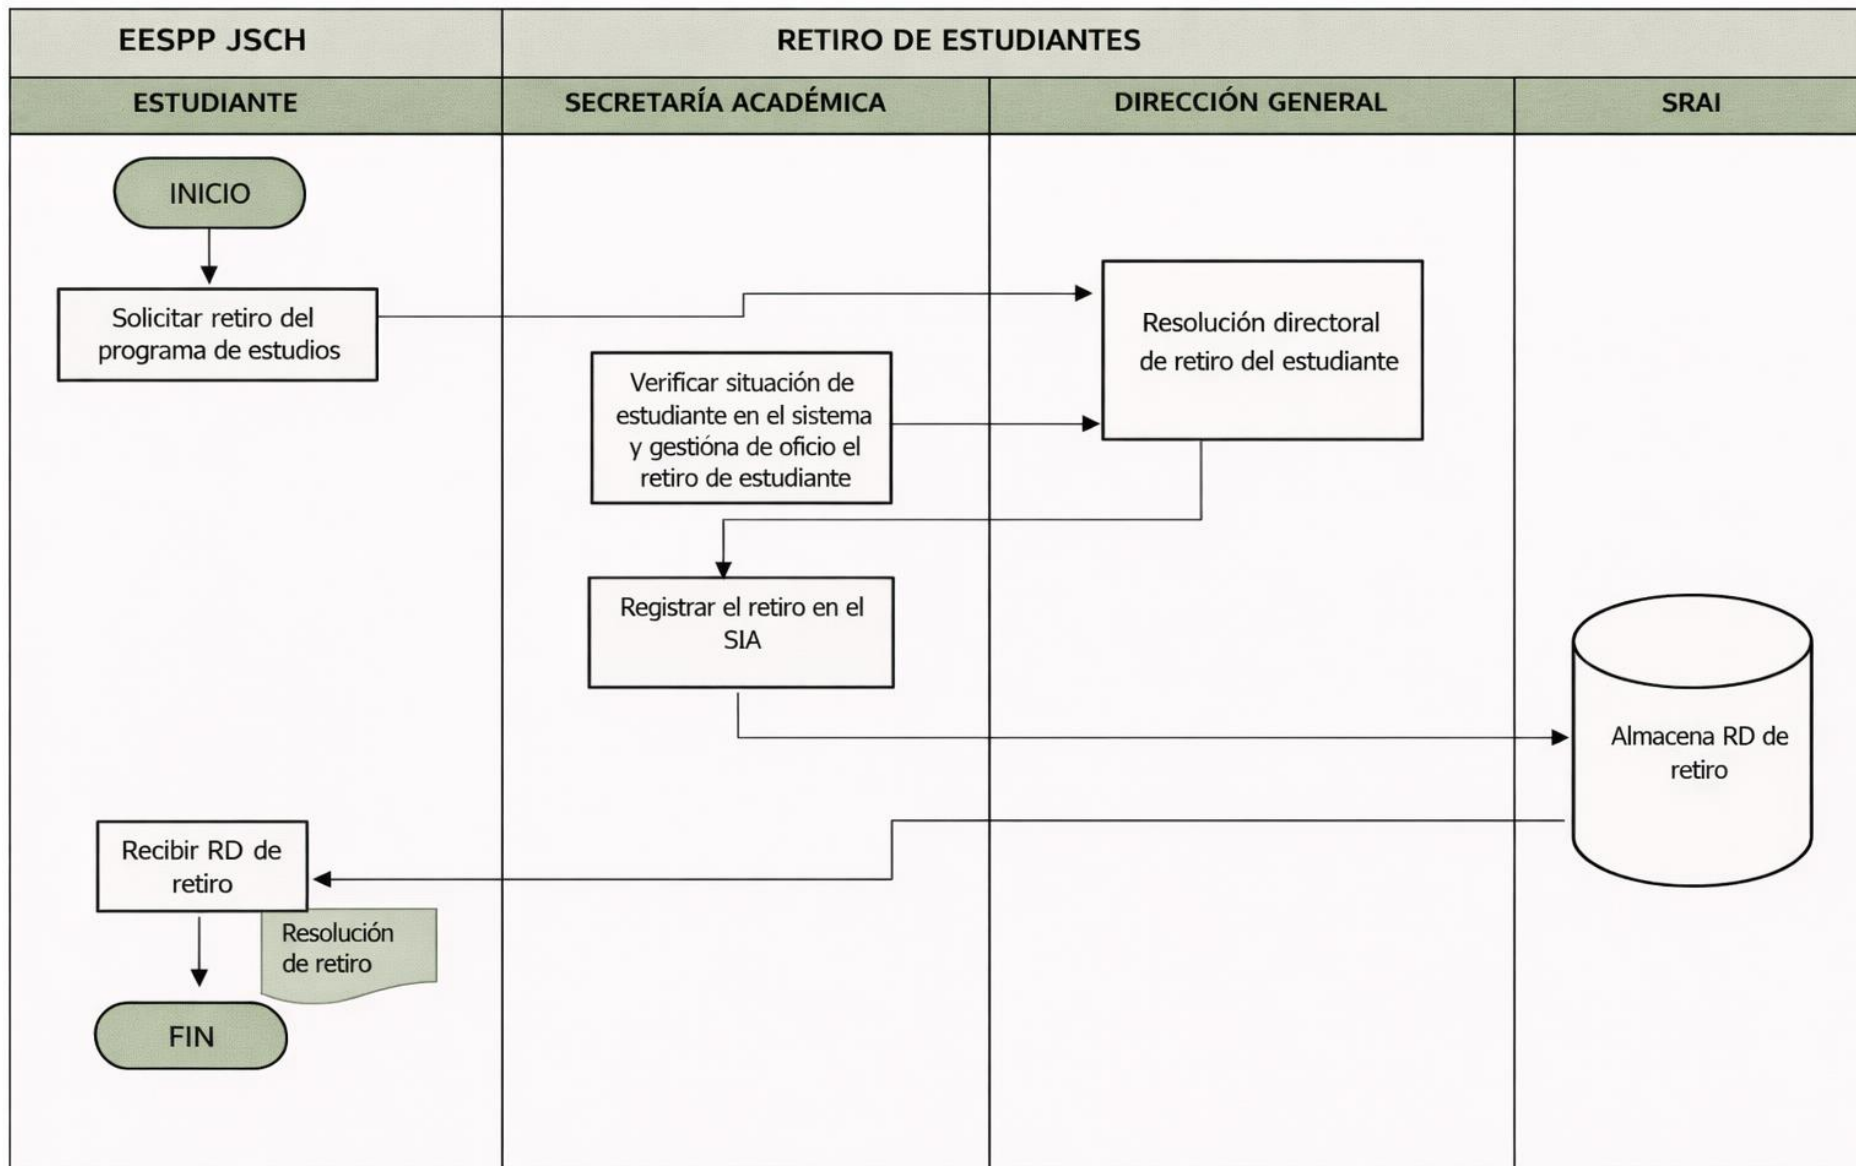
EESPP JSCH

RETIRO DE ESTUDIANTES

ESTUDIANTE

SECRETARÍA ACADÉMICA

DIRECCIÓN GENERAL

SRAI

INICIO

Solicitar retiro del programa de estudios

Resolución directoral de retiro del estudiante

Verificar situación de estudiante en el sistema y gestióna de oficio el retiro de estudiante

Registrar el retiro en el SIA

Almacena RD de retiro

Recibir RD de retiro

Resolución de retiro

FIN